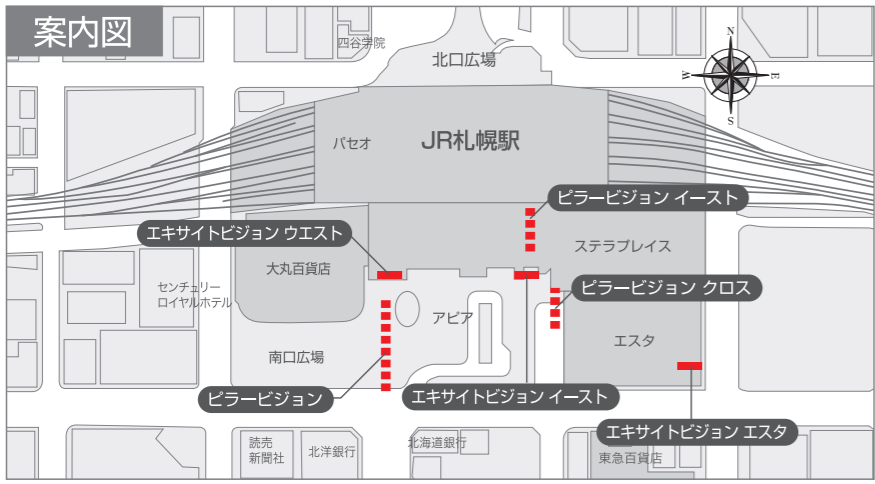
案内図

四谷学院

北口広場

N
W
E
S

パセオ

JR札幌駅

ピラービジョン イースト

エキサイトビジョン ウエスト

ステラプレイス

大丸百貨店

センチュリー
ロイヤルホテル

ピラービジョン クロス

アピア

エスタ

南口広場

ピラービジョン

エキサイトビジョン イースト

エキサイトビジョン エスタ

読売
新聞社

北洋銀行

北海道銀行

東急百貨店